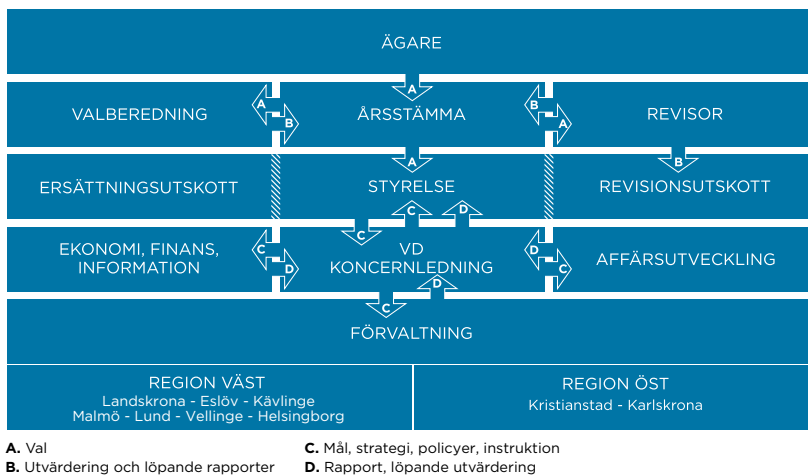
ÄGARE

A

VALBEREDNING

A

B

ÅRSSTÄMMA

B

A

REVISOR

A

B

ERSÄTTNINGSUTSKOTT

STYRELSE

REVISIONSUTSKOTT

C

D

C

EKONOMI, FINANS, INFORMATION

C

D

VD KONCERNLEDNING

D

C

AFFÄRSUTVECKLING

C

D

FÖRVALTNING

REGION VÄST
Landskrona - Eslöv - Kävlinge
Malmö - Lund - Vellinge - Helsingborg

REGION ÖST
Kristianstad - Karlskrona

**A.** Val
**B.** Utvärdering och löpande rapporter
**C.** Mål, strategi, policyer, instruktion
**D.** Rapport, löpande utvärdering